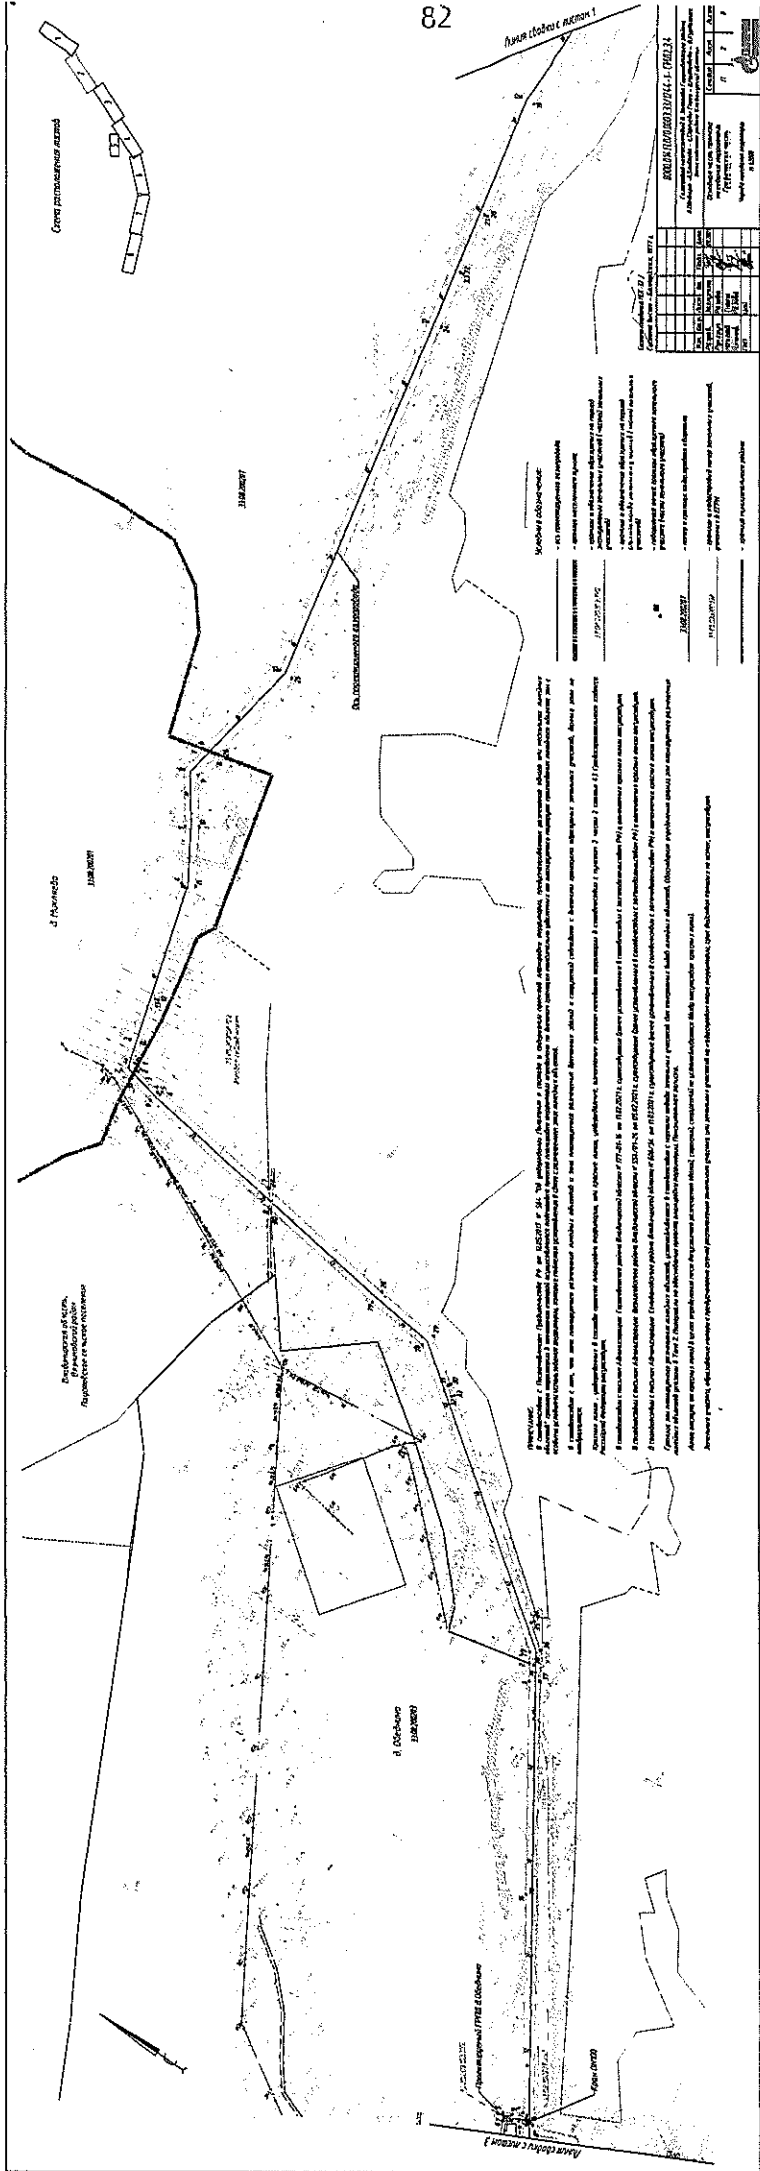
82

Линия сводки с листом 1

Схема расположения листов

д. Мжакино

33:08:200201

33:08:200201

33:08:200201

д. Оборино

33:08:200201

Владимирская область,
Вязниковский район
Паустовское сельское поселение

Примечание:

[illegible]

Условные обозначения:

Линия сводки с листом 3

Кран DN100

Проектируемый ГРПШ д.Оборино

Ось проектируемого газопровода

0000.0870.0100.000.33/0144-1-ПМ.03.24

Основная часть проекта межевания территории.
Графическая часть.

Чертеж межевания территории М 1:2000

Стадия | Лист | Листов
П | 2 | 3